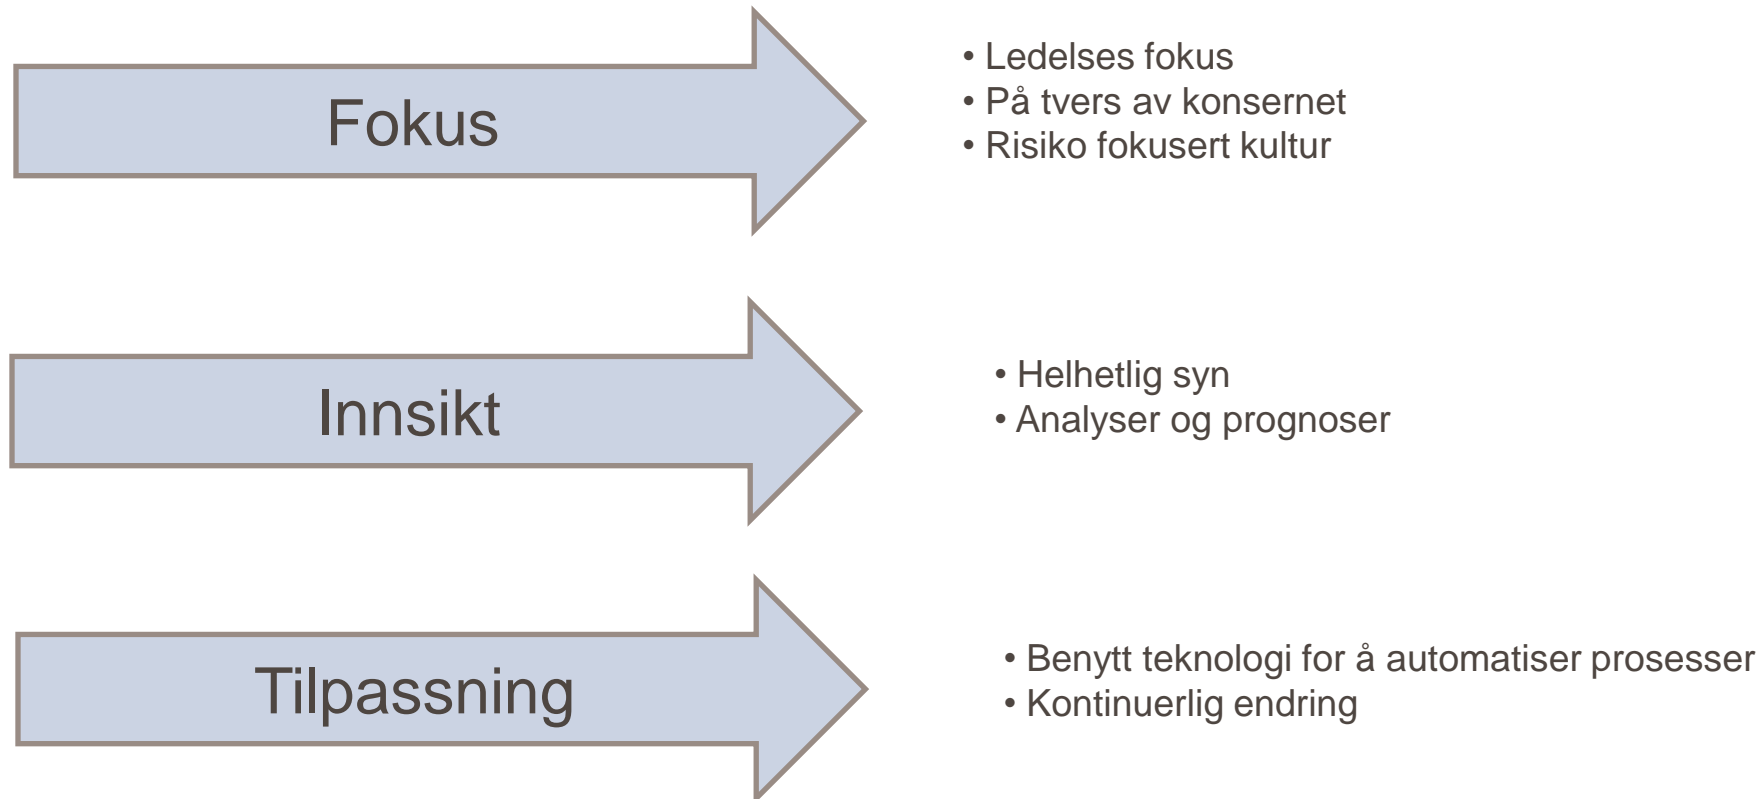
Fokus

• Ledelses fokus
• På tvers av konsernet
• Risiko fokusert kultur

Innsikt

• Helhetlig syn
• Analyser og prognoser

Tilpassning

• Benytt teknologi for å automatiser prosesser
• Kontinuerlig endring